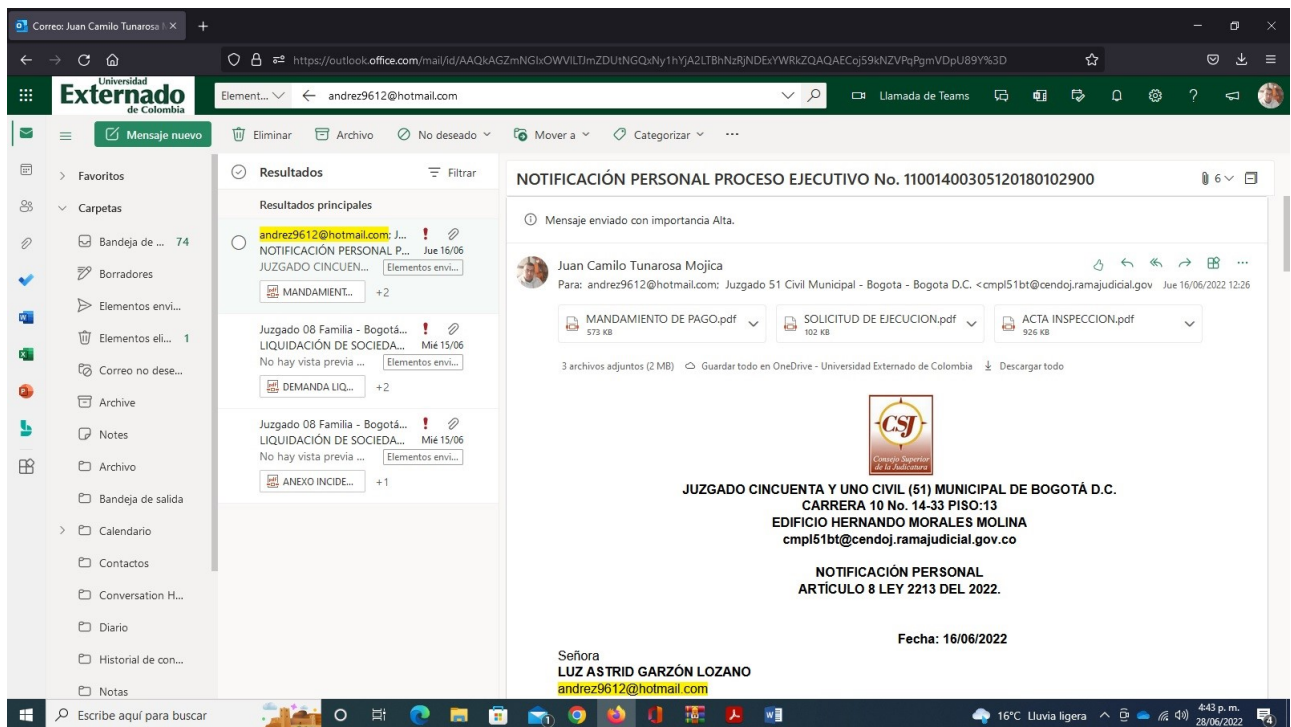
Correo: Juan Camilo Tunarosa
https://outlook.office.com/mail/id/AAQkAGZmNGIxOWVlLTJmZDUtNGQxNy1hYjA2LTBhNzRjNDExYWRkZQAQAECoj59kNZVPqPgmVDpU89Y%3D

Universidad Externado de Colombia

Element... andrez9612@hotmail.com

Llamada de Teams

Mensaje nuevo
Eliminar Archivo No deseado Mover a Categorizar ···

Favoritos
Carpetas
Bandeja de ... 74
Borradores
Elementos envi...
Elementos eli... 1
Correo no dese...
Archive
Notes
Archivo
Bandeja de salida
Calendario
Contactos
Conversation H...
Diario
Historial de con...
Notas

Resultados Filtrar
Resultados principales

andrez9612@hotmail.com; J...
NOTIFICACIÓN PERSONAL P... Jue 16/06
JUZGADO CINCUEN... Elementos envi...
MANDAMIENT... +2

Juzgado 08 Familia - Bogotá...
LIQUIDACIÓN DE SOCIEDA... Mié 15/06
No hay vista previa ... Elementos envi...
DEMANDA LIQ... +2

Juzgado 08 Familia - Bogotá...
LIQUIDACIÓN DE SOCIEDA... Mié 15/06
No hay vista previa ... Elementos envi...
ANEXO INCIDE... +1

NOTIFICACIÓN PERSONAL PROCESO EJECUTIVO No. 11001400305120180102900
6

Mensaje enviado con importancia Alta.

Juan Camilo Tunarosa Mojica
Para: andrez9612@hotmail.com; Juzgado 51 Civil Municipal - Bogota - Bogota D.C. <cmpl51bt@cendoj.ramajudicial.gov Jue 16/06/2022 12:26

MANDAMIENTO DE PAGO.pdf 573 KB
SOLICITUD DE EJECUCION.pdf 102 KB
ACTA INSPECCION.pdf 926 KB

3 archivos adjuntos (2 MB) Guardar todo en OneDrive - Universidad Externado de Colombia Descargar todo

CSJ Consejo Superior de la Judicatura

JUZGADO CINCUENTA Y UNO CIVIL (51) MUNICIPAL DE BOGOTÁ D.C.
CARRERA 10 No. 14-33 PISO:13
EDIFICIO HERNANDO MORALES MOLINA
cmpl51bt@cendoj.ramajudicial.gov.co

NOTIFICACIÓN PERSONAL
ARTÍCULO 8 LEY 2213 DEL 2022.

Fecha: 16/06/2022

Señora
LUZ ASTRID GARZÓN LOZANO
andrez9612@hotmail.com

Escribe aquí para buscar
16°C Lluvia ligera 4:43 p. m. 28/06/2022